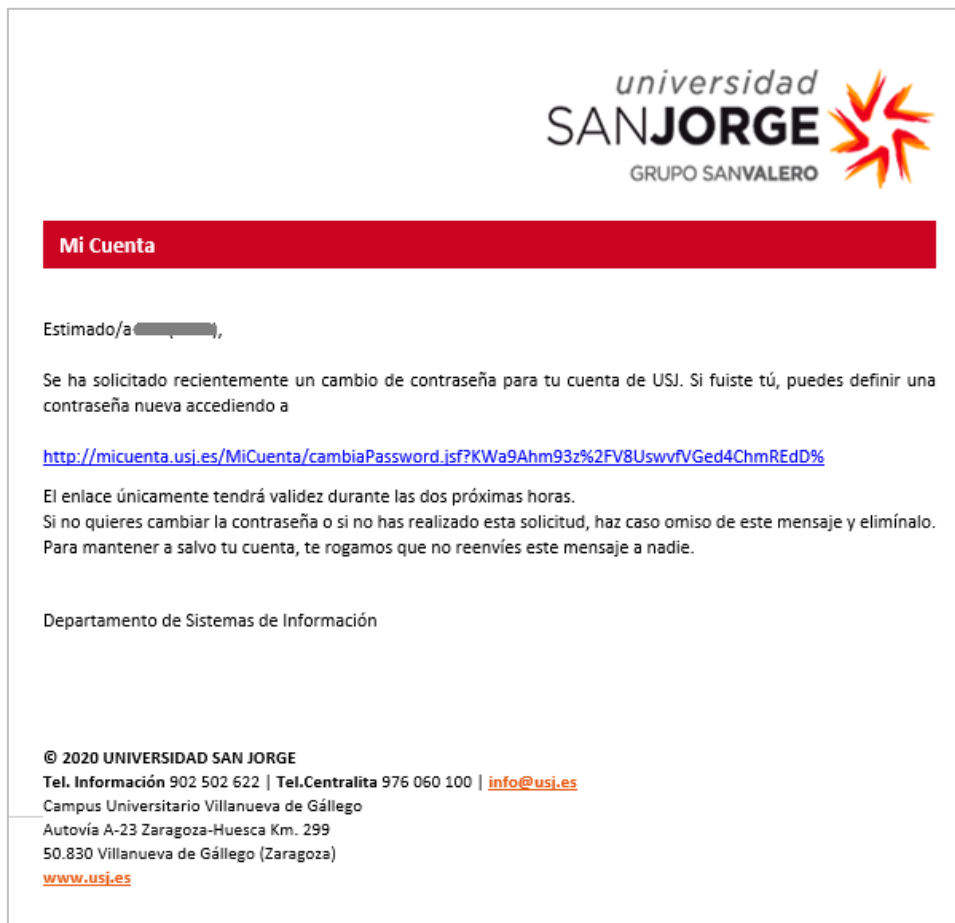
universidad
SANJORGE
GRUPO SANVALERO

Mi Cuenta

Estimado/a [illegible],

Se ha solicitado recientemente un cambio de contraseña para tu cuenta de USJ. Si fuiste tú, puedes definir una contraseña nueva accediendo a

http://micuenta.usj.es/MiCuenta/cambiaPassword.jsf?KWa9Ahm93z%2FV8UswvfVGed4ChmREdD%

El enlace únicamente tendrá validez durante las dos próximas horas.
Si no quieres cambiar la contraseña o si no has realizado esta solicitud, haz caso omiso de este mensaje y elimínalo.
Para mantener a salvo tu cuenta, te rogamos que no reenvíes este mensaje a nadie.

Departamento de Sistemas de Información

© 2020 UNIVERSIDAD SAN JORGE
Tel. Información 902 502 622 | Tel.Centralita 976 060 100 | info@usj.es
Campus Universitario Villanueva de Gállego
Autovía A-23 Zaragoza-Huesca Km. 299
50.830 Villanueva de Gállego (Zaragoza)
www.usj.es